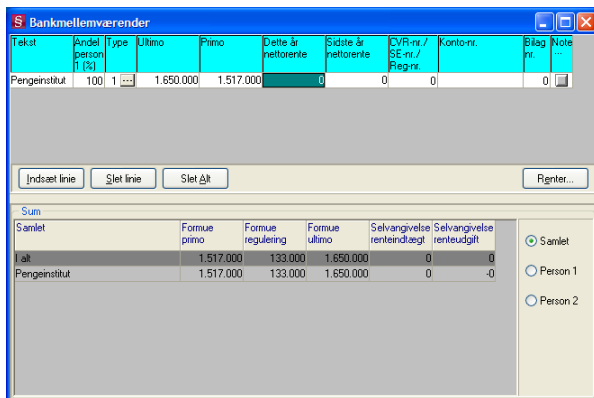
Bankmellemværender

| Tekst | Andel person 1 (%) | Type | Ultimo | Primo | Dette år nettorente | Sidste år nettorente | CVR-nr./ SE-nr./ Reg-nr. | Konto-nr. | Bilag nr. | Note |
|---|---|---|---|---|---|---|---|---|---|---|
| Pengeinstitut | 100 | 1 ... | 1.650.000 | 1.517.000 | 0 | 0 | 0 | | 0 | |

Indsæt linie   Slet linie   Slet Alt   Renter...

Sum

| Samlet | Formue primo | Formue regulering | Formue ultimo | Selvangivelse renteindtægt | Selvangivelse renteudgift |
|---|---|---|---|---|---|
| I alt | 1.517.000 | 133.000 | 1.650.000 | 0 | 0 |
| Pengeinstitut | 1.517.000 | 133.000 | 1.650.000 | 0 | -0 |

Samlet
Person 1
Person 2